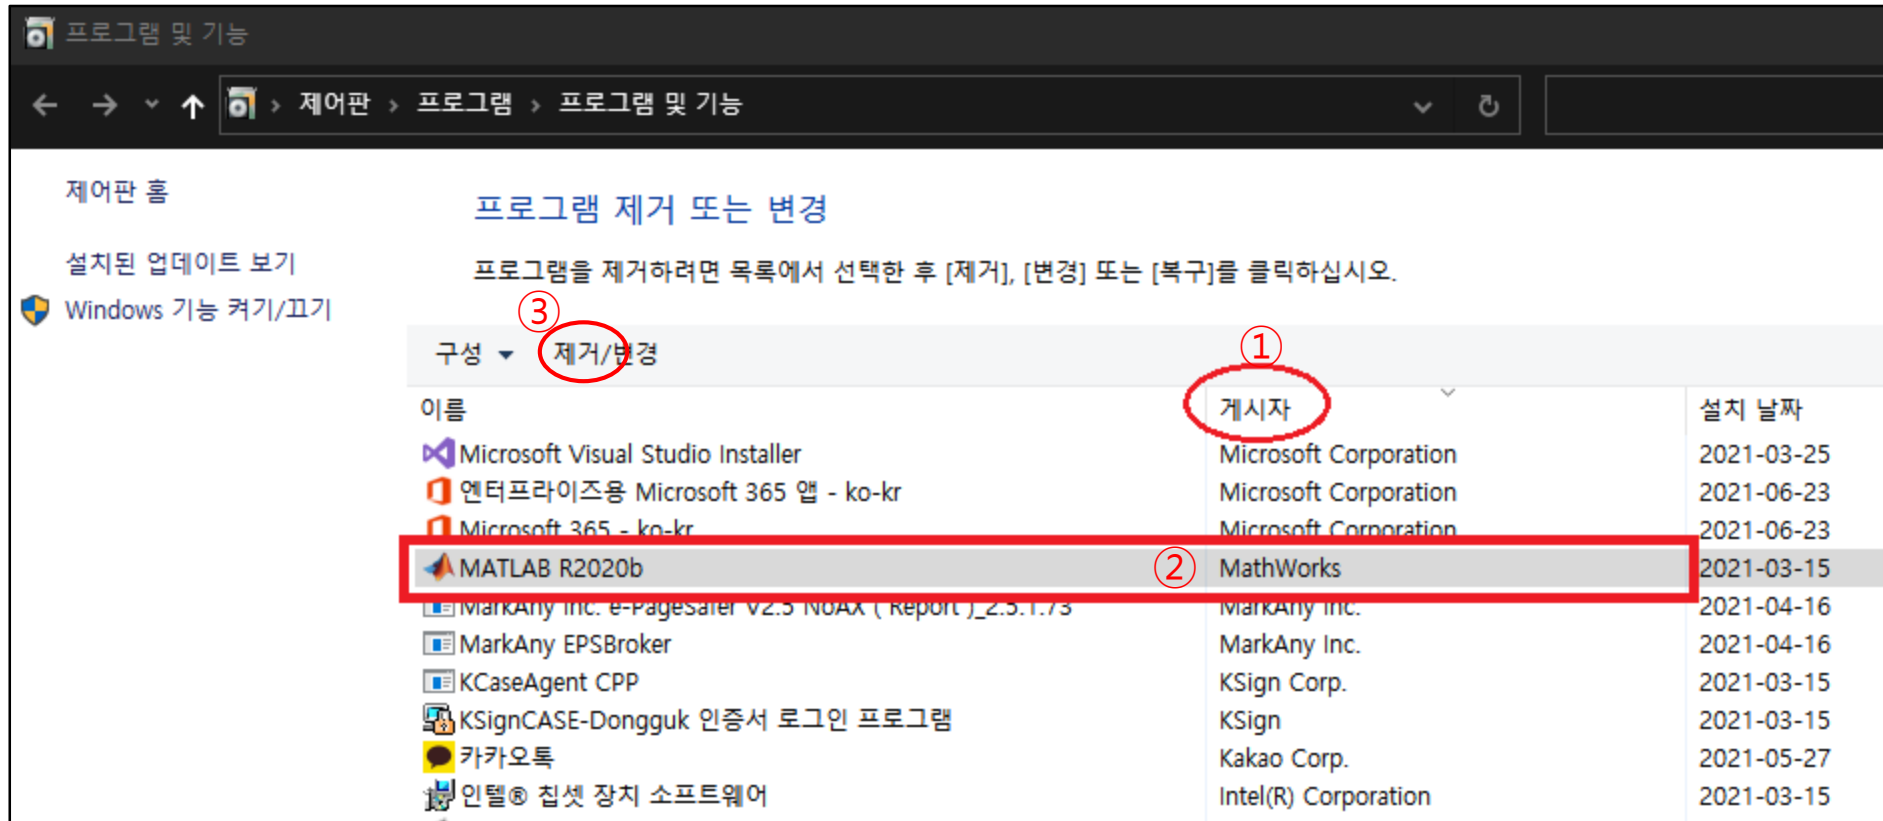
프로그램 및 기능

제어판 › 프로그램 › 프로그램 및 기능

제어판 홈

설치된 업데이트 보기

Windows 기능 켜기/끄기

프로그램 제거 또는 변경

프로그램을 제거하려면 목록에서 선택한 후 [제거], [변경] 또는 [복구]를 클릭하십시오.

③

구성 ▾ 제거/변경

①

| 이름 | 게시자 | 설치 날짜 |
|---|---|---|
| Microsoft Visual Studio Installer | Microsoft Corporation | 2021-03-25 |
| 엔터프라이즈용 Microsoft 365 앱 - ko-kr | Microsoft Corporation | 2021-06-23 |
| Microsoft 365 - ko-kr | Microsoft Corporation | 2021-06-23 |
| MATLAB R2020b ② | MathWorks | 2021-03-15 |
| MarkAny Inc. e-PageSafer V2.5 NoAX ( Report )_2.5.1.73 | MarkAny Inc. | 2021-04-16 |
| MarkAny EPSBroker | MarkAny Inc. | 2021-04-16 |
| KCaseAgent CPP | KSign Corp. | 2021-03-15 |
| KSignCASE-Dongguk 인증서 로그인 프로그램 | KSign | 2021-03-15 |
| 카카오톡 | Kakao Corp. | 2021-05-27 |
| 인텔® 칩셋 장치 소프트웨어 | Intel(R) Corporation | 2021-03-15 |